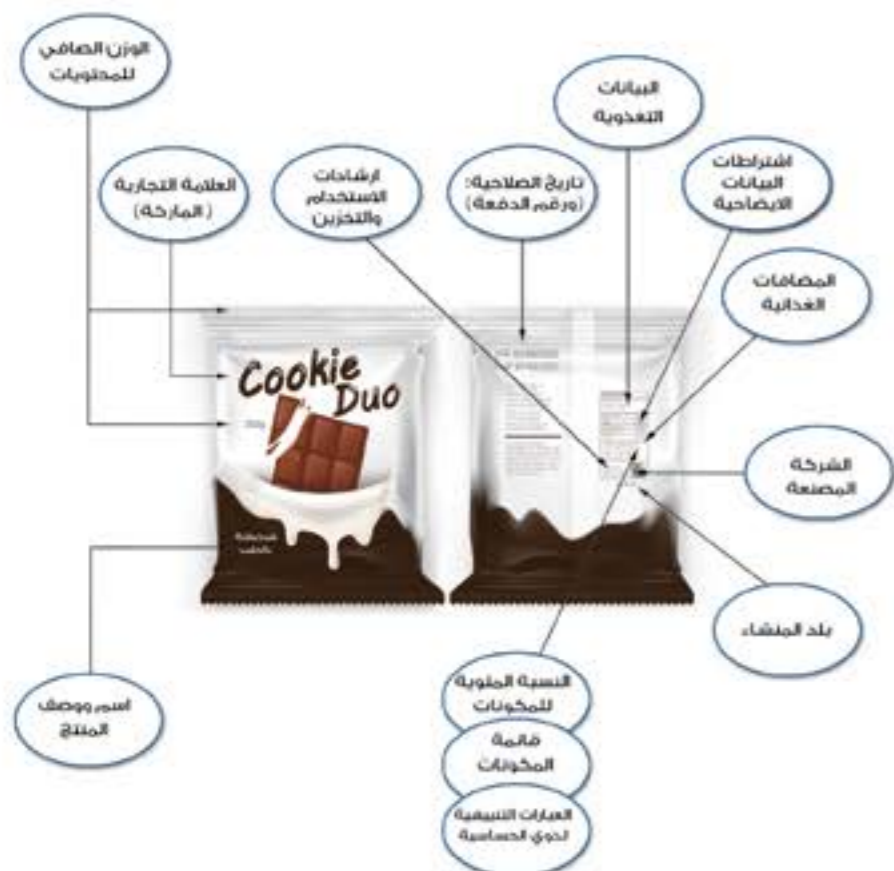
الوزن الصافي للمحتويات

البيانات التغذوية

العلامة التجارية (الماركة)

ارشادات الاستخدام والتخزين

تاريخ الصلاحية: (ورقم الدفعة)

اشتراطات البيانات الايضاحية

المضافات الغذائية

Cookie Duo

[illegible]

الشركة المصنعة

بلد المنشاء

النسبة المئوية للمكونات

اسم ووصف المنتج

قائمة المكونات

العبارات التنبيهية لذوي الحساسية